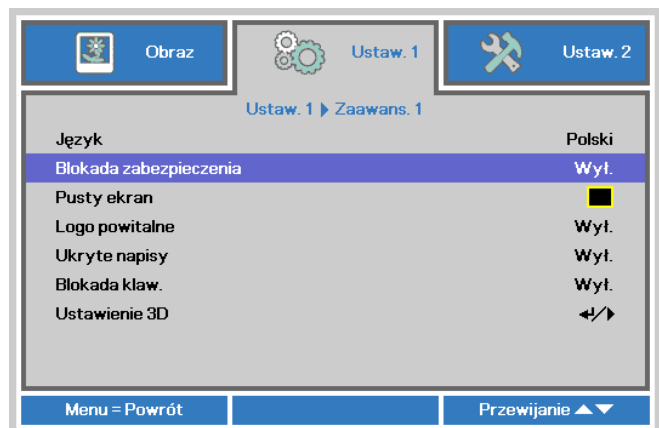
Obraz

Ustaw. 1

Ustaw. 2

Ustaw. 1 ▶ Zaawans. 1

| | |
|---|---|
| Język | Polski |
| Blokada zabezpieczenia | Wył. |
| Pusty ekran | |
| Logo powitalne | Wył. |
| Ukryte napisy | Wył. |
| Blokada klaw. | Wył. |
| Ustawienie 3D | ↵/▶ |

Menu = Powrót

Przewijanie ▲▼